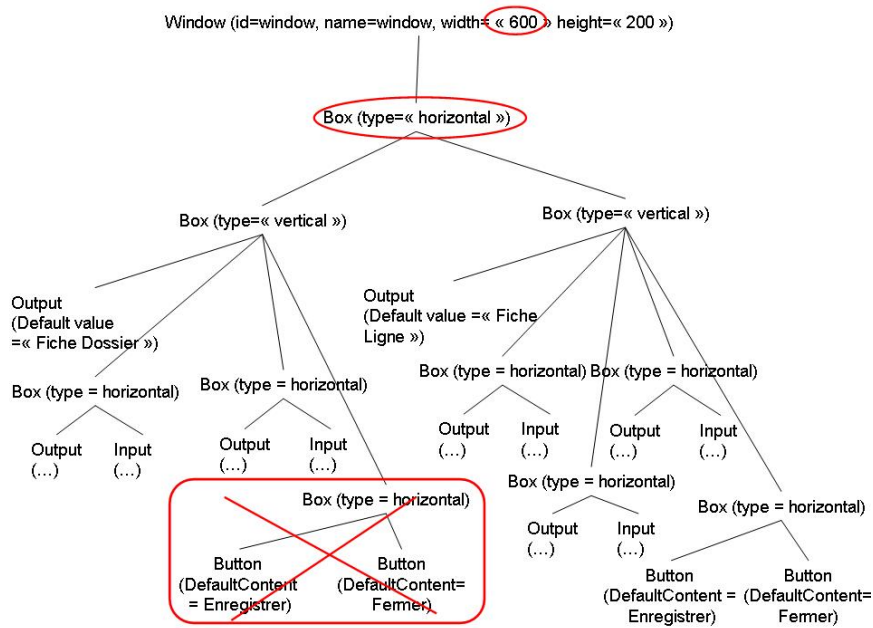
Window (id=window, name=window, width= « 600 » height=« 200 »)

Box (type=« horizontal »)

Box (type=« vertical »)

Box (type=« vertical »)

Output (Default value =« Fiche Dossier »)

Box (type = horizontal)

Output (…)

Input (…)

Box (type = horizontal)

Output (…)

Input (…)

Box (type = horizontal)

Button (DefaultContent = Enregistrer)

Button (DefaultContent= Fermer)

Output (Default value =« Fiche Ligne »)

Box (type = horizontal)

Output (…)

Input (…)

Box (type = horizontal)

Output (…)

Input (…)

Box (type = horizontal)

Output (…)

Input (…)

Box (type = horizontal)

Button (DefaultContent = Enregistrer)

Button (DefaultContent= Fermer)